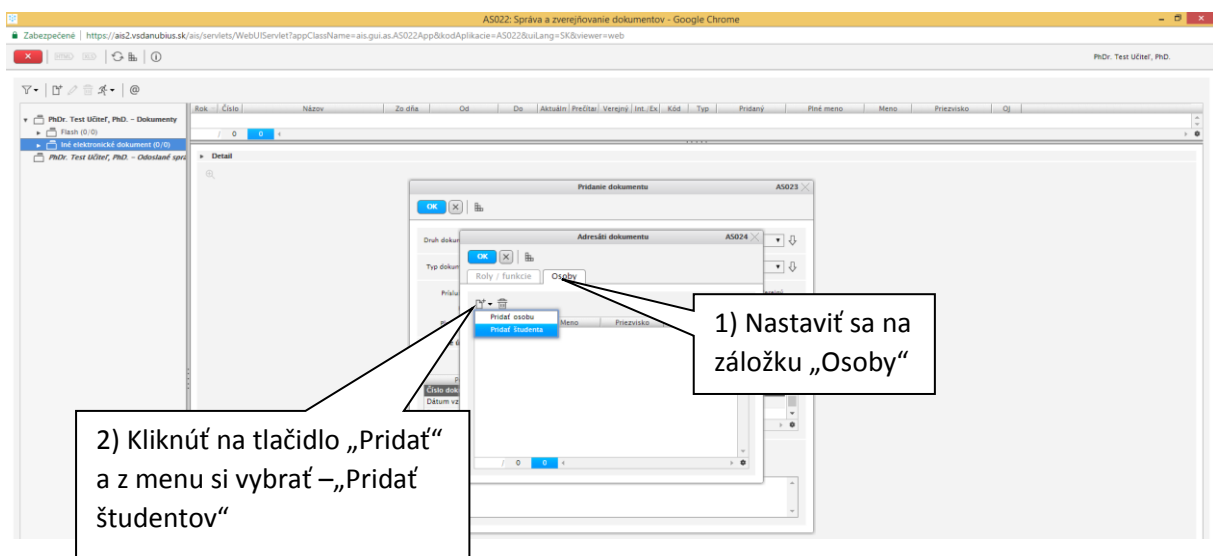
AS022: Správa a zverejňovanie dokumentov - Google Chrome

Zabezpečené | https://ais2.vsdanubius.sk/ais/servlets/WebUIServlet?appClassName=ais.gui.as.AS022App&kodAplikacie=AS022&uiLang=SK&viewer=web

PhDr. Test Učiteľ, PhD.

PhDr. Test Učiteľ, PhD. – Dokumenty
Flash (0/0)
Iné elektronické dokument (0/0)
PhDr. Test Učiteľ, PhD. – Odoslané sprá

| Rok | Číslo | Názov | Zo dňa | Od | Do | Aktuáln | Prečítal | Verejný | Int./Ex | Kód | Typ | Pridaný | Plné meno | Meno | Priezvisko | OJ |
|---|---|---|---|---|---|---|---|---|---|---|---|---|---|---|---|---|

/ 0 0

Detail

Pridanie dokumentu AS023

OK

Druh dokum
Typ dokum
Prísluš
Číslo dok
Dátum vz

Adresáti dokumentu AS024

OK

Roly / funkcie
Osoby

Pridať osobu
Pridať študenta

Meno
Priezvisko

/ 0 0

1) Nastaviť sa na záložku „Osoby“

2) Kliknúť na tlačidlo „Pridať“ a z menu si vybrať –„Pridať študentov“